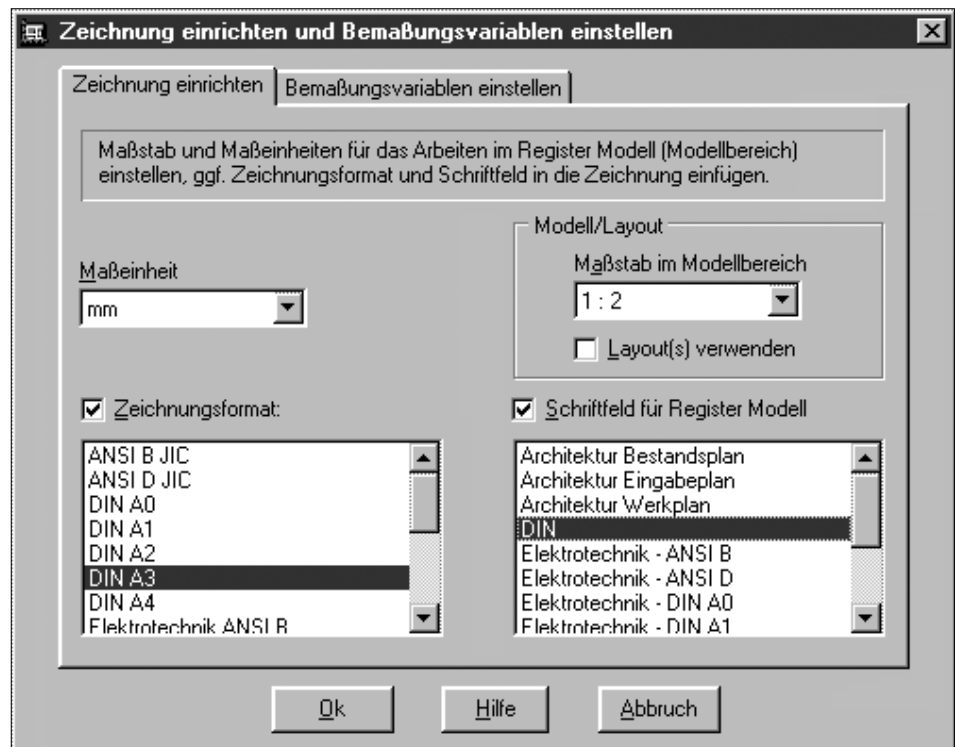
Zeichnung einrichten und Bemaßungsvariablen einstellen

Zeichnung einrichten | Bemaßungsvariablen einstellen

Maßstab und Maßeinheiten für das Arbeiten im Register Modell (Modellbereich) einstellen, ggf. Zeichnungsformat und Schriftfeld in die Zeichnung einfügen.

Modell/Layout

Maßstab im Modellbereich

1 : 2

Layout(s) verwenden

Maßeinheit

mm

Zeichnungsformat:

ANSI B JIC
ANSI D JIC
DIN A0
DIN A1
DIN A2
DIN A3
DIN A4
Elektrotechnik ANSI B

Schriftfeld für Register Modell

Architektur Bestandsplan
Architektur Eingabeplan
Architektur Werkplan
DIN
Elektrotechnik - ANSI B
Elektrotechnik - ANSI D
Elektrotechnik - DIN A0
Elektrotechnik - DIN A1

Ok | Hilfe | Abbruch